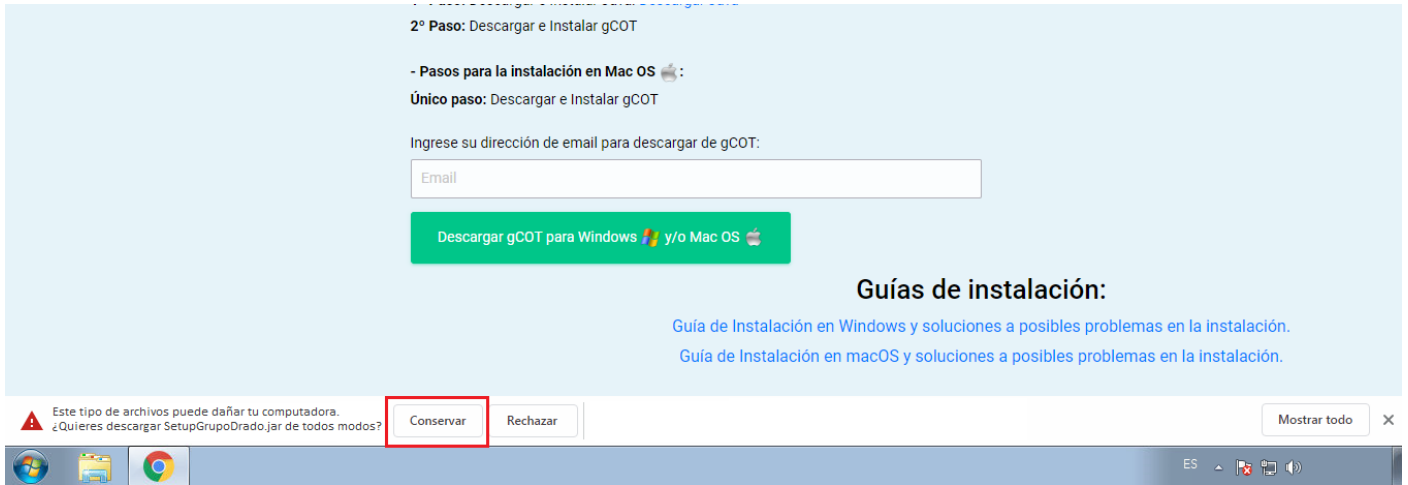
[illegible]
2º Paso: Descargar e Instalar gCOT

- Pasos para la instalación en Mac OS :
Único paso: Descargar e Instalar gCOT

Ingrese su dirección de email para descargar de gCOT:

Email

Descargar gCOT para Windows y/o Mac OS

Guías de instalación:

Guía de Instalación en Windows y soluciones a posibles problemas en la instalación.
Guía de Instalación en macOS y soluciones a posibles problemas en la instalación.

Este tipo de archivos puede dañar tu computadora.
¿Quieres descargar SetupGrupoDrado.jar de todos modos?

Conservar

Rechazar

Mostrar todo

ES